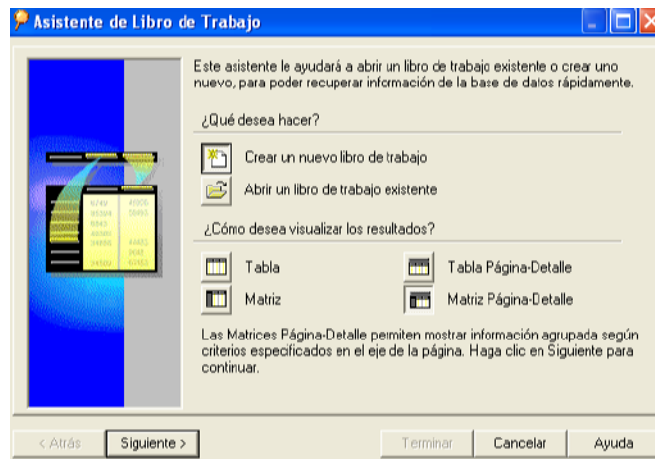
Asistente de Libro de Trabajo

Este asistente le ayudará a abrir un libro de trabajo existente o crear uno nuevo, para poder recuperar información de la base de datos rápidamente.

¿Qué desea hacer?

Crear un nuevo libro de trabajo

Abrir un libro de trabajo existente

¿Cómo desea visualizar los resultados?

Tabla

Tabla Página-Detalle

Matriz

Matriz Página-Detalle

Las Matrices Página-Detalle permiten mostrar información agrupada según criterios especificados en el eje de la página. Haga clic en Siguiente para continuar.

< Atrás

Siguiente >

Terminar

Cancelar

Ayuda